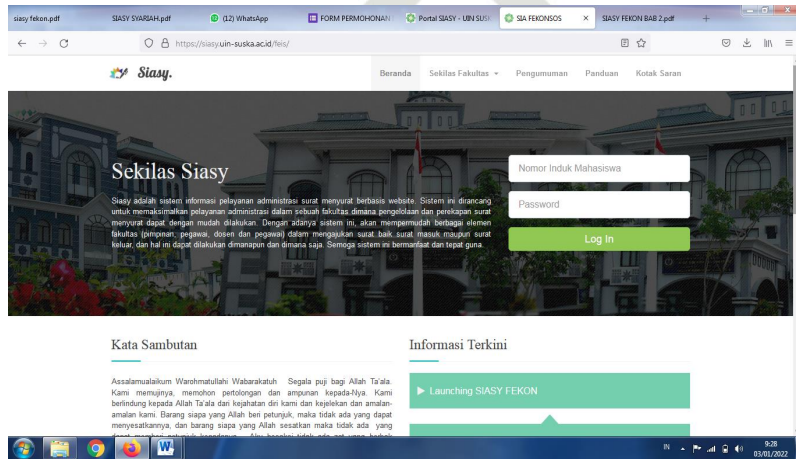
siasy fekon.pdf | SIASY SYARIAH.pdf | (12) WhatsApp | FORM PERMOHONAN | Portal SIASY - UIN SUSK | SIA FEKONSOS | SIASY FEKON BAB 2.pdf

https://siasy.uin-suska.ac.id/feis/

Siasy.

Beranda   Sekilas Fakultas   Pengumuman   Panduan   Kotak Saran

Sekilas Siasy

Siasy adalah sistem informasi pelayanan administrasi surat menyurat berbasis website. Sistem ini dirancang untuk memaksimalkan pelayanan administrasi dalam sebuah fakultas dimana pengelolaan dan perekapan surat menyurat dapat dengan mudah dilakukan. Dengan adanya sistem ini, akan mempermudah berbagai elemen fakultas (pimpinan, pegawai, dosen dan pegawai) dalam mengajukan surat baik surat masuk maupun surat keluar, dan hal ini dapat dilakukan dimanapun dan dimana saja. Semoga sistem ini bermanfaat dan tepat guna.

Nomor Induk Mahasiswa

Password

Log In

Kata Sambutan

Assalamualaikum Warohmatullahi Wabarakatuh Segala puji bagi Allah Ta'ala. Kami memujinya, memohon pertolongan dan ampunan kepada-Nya. Kami berlindung kepada Allah Ta'ala dari kejahatan diri kami dan kejelekan dan amalan-amalan kami. Barang siapa yang Allah beri petunjuk, maka tidak ada yang dapat menyesatkannya, dan barang siapa yang Allah sesatkan maka tidak ada yang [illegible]

Informasi Terkini

Launching SIASY FEKON

IN 9:28 03/01/2022